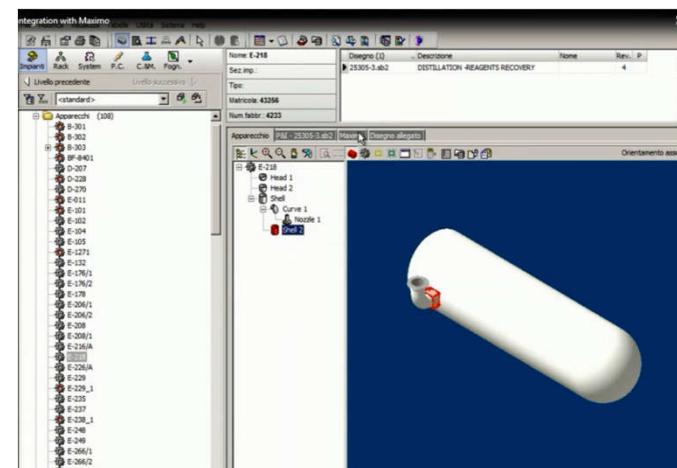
ntegration with Maximo

Impianti Rack System P.C. C.NM. Fogn.

Livello precedente Livello successivo

<standard>

Apparecchi (108)
B-301
B-302
B-303
BF-8401
D-207
D-228
D-270
E-011
E-101
E-102
E-104
E-105
E-1271
E-132
E-176/1
E-176/2
E-178
E-206/1
E-206/2
E-208
E-208/1
E-216/A
E-218
E-226/A
E-229
E-229_1
E-235
E-237
E-238_1
E-248
E-249
E-266/1
E-266/2

Nome: E-218
Sez.imp.:
Tipo:
Matricola: 43256
Num.fabbr.: 4233

| Disegno (1) | Descrizione | Nome | Rev. | P |
|---|---|---|---|---|
| 25305-3.ab2 | DISTILLATION -REAGENTS RECOVERY | | 4 | |

Apparecchio P&I - 25305-3.ab2 Maximo Disegno allegato

Orientamento ass

E-218
Head 1
Head 2
Shell
Curve 1
Nozzle 1
Shell 2